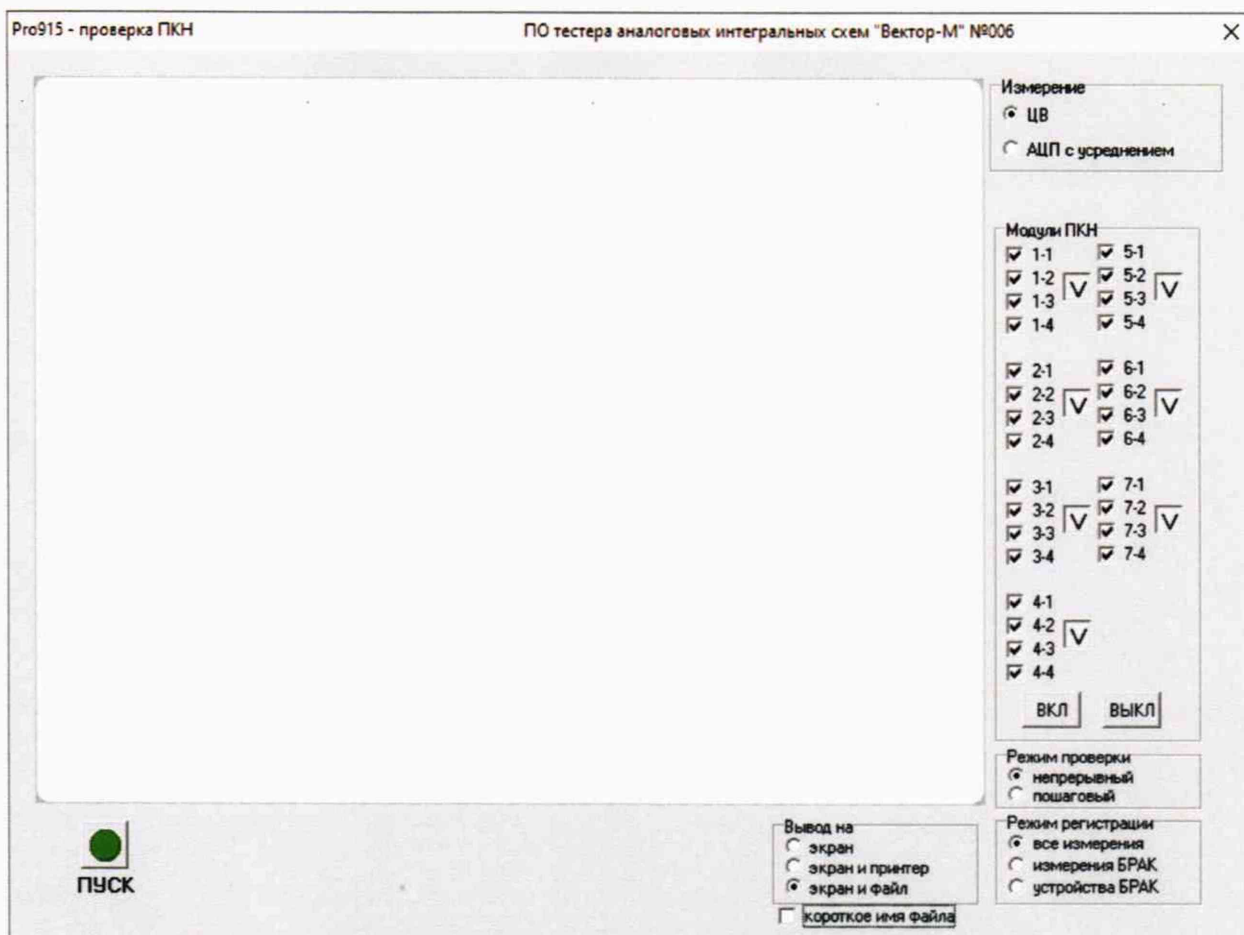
Pro915 - проверка ПКН

ПО тестера аналоговых интегральных схем "Вектор-М" №006

×

Измерение
ЦВ
АЦП с усреднением

Модули ПКН
1-1
1-2
1-3
1-4
V
5-1
5-2
5-3
5-4
V

2-1
2-2
2-3
2-4
V
6-1
6-2
6-3
6-4
V

3-1
3-2
3-3
3-4
V
7-1
7-2
7-3
7-4
V

4-1
4-2
4-3
4-4
V

ВКЛ
ВЫКЛ

Режим проверки
непрерывный
пошаговый

Режим регистрации
все измерения
измерения БРАК
устройства БРАК

Вывод на
экран
экран и принтер
экран и файл

короткое имя файла

ПУСК